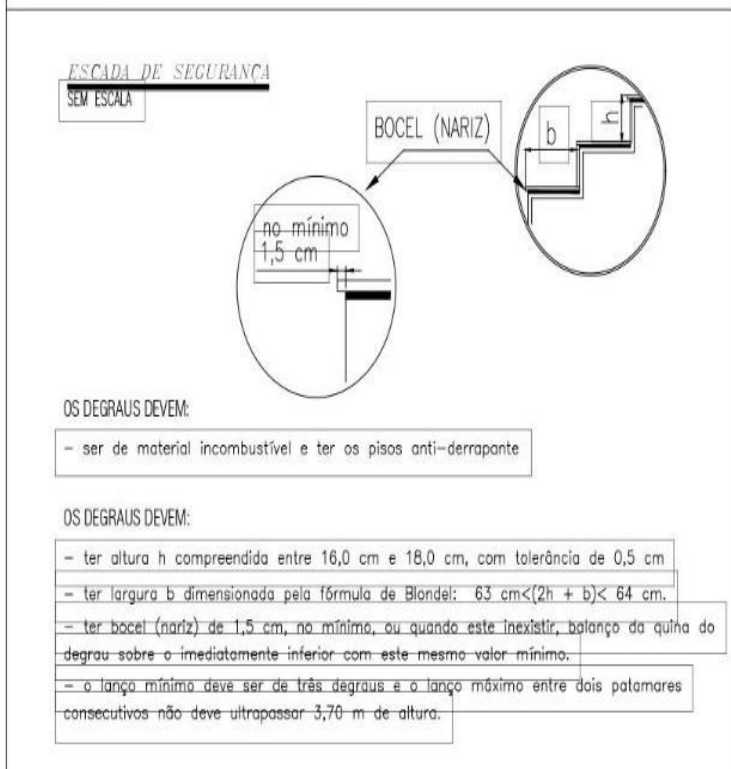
ESCADA DE SEGURANÇA
SEM ESCALA

BOCEL (NARIZ)

b

h

no mínimo
1,5 cm

OS DEGRAUS DEVEM:

– ser de material incombustível e ter os pisos anti–derrapante

OS DEGRAUS DEVEM:

– ter altura h compreendida entre 16,0 cm e 18,0 cm, com tolerância de 0,5 cm

– ter largura b dimensionada pela fórmula de Blondel: 63 cm<(2h + b)< 64 cm.

– ter bocel (nariz) de 1,5 cm, no mínimo, ou quando este inexistir, balanço da quina do degrau sobre o imediatamente inferior com este mesmo valor mínimo.

– o lanço mínimo deve ser de três degraus e o lanço máximo entre dois patamares consecutivos não deve ultrapassar 3,70 m de altura.